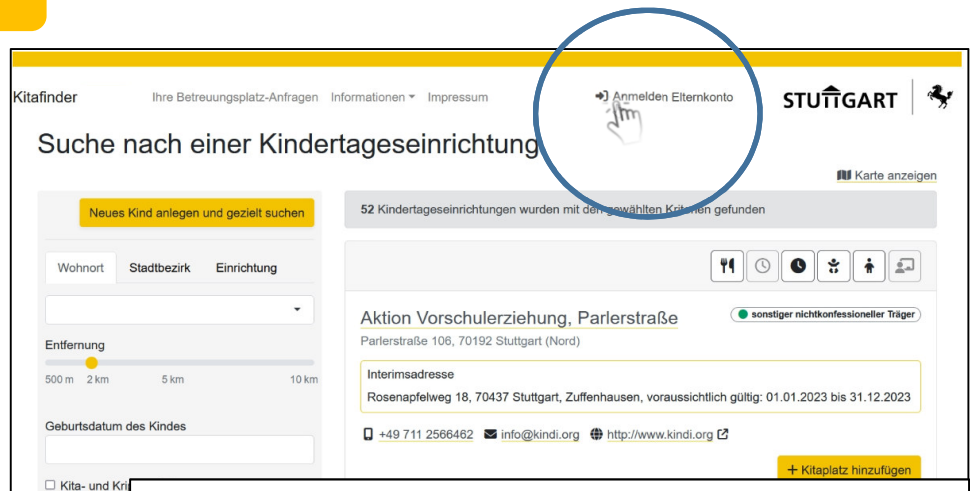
Kitafinder Ihre Betreuungsplatz-Anfragen Informationen ▾ Impressum

Anmelden Elternkonto

STUTTGART

Suche nach einer Kindertageseinrichtung

Karte anzeigen

Neues Kind anlegen und gezielt suchen

52 Kindertageseinrichtungen wurden mit den gewählten Kriterien gefunden

Wohnort Stadtbezirk Einrichtung

Entfernung

500 m 2 km 5 km 10 km

Geburtsdatum des Kindes

☐ Kita- und Kri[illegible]

Aktion Vorschulerziehung, Parlerstraße

sonstiger nichtkonfessioneller Träger

Parlerstraße 106, 70192 Stuttgart (Nord)

Interimsadresse

Rosenapfelweg 18, 70437 Stuttgart, Zuffenhausen, voraussichtlich gültig: 01.01.2023 bis 31.12.2023

+49 711 2566462 info@kindi.org http://www.kindi.org

+ Kitaplatz hinzufügen